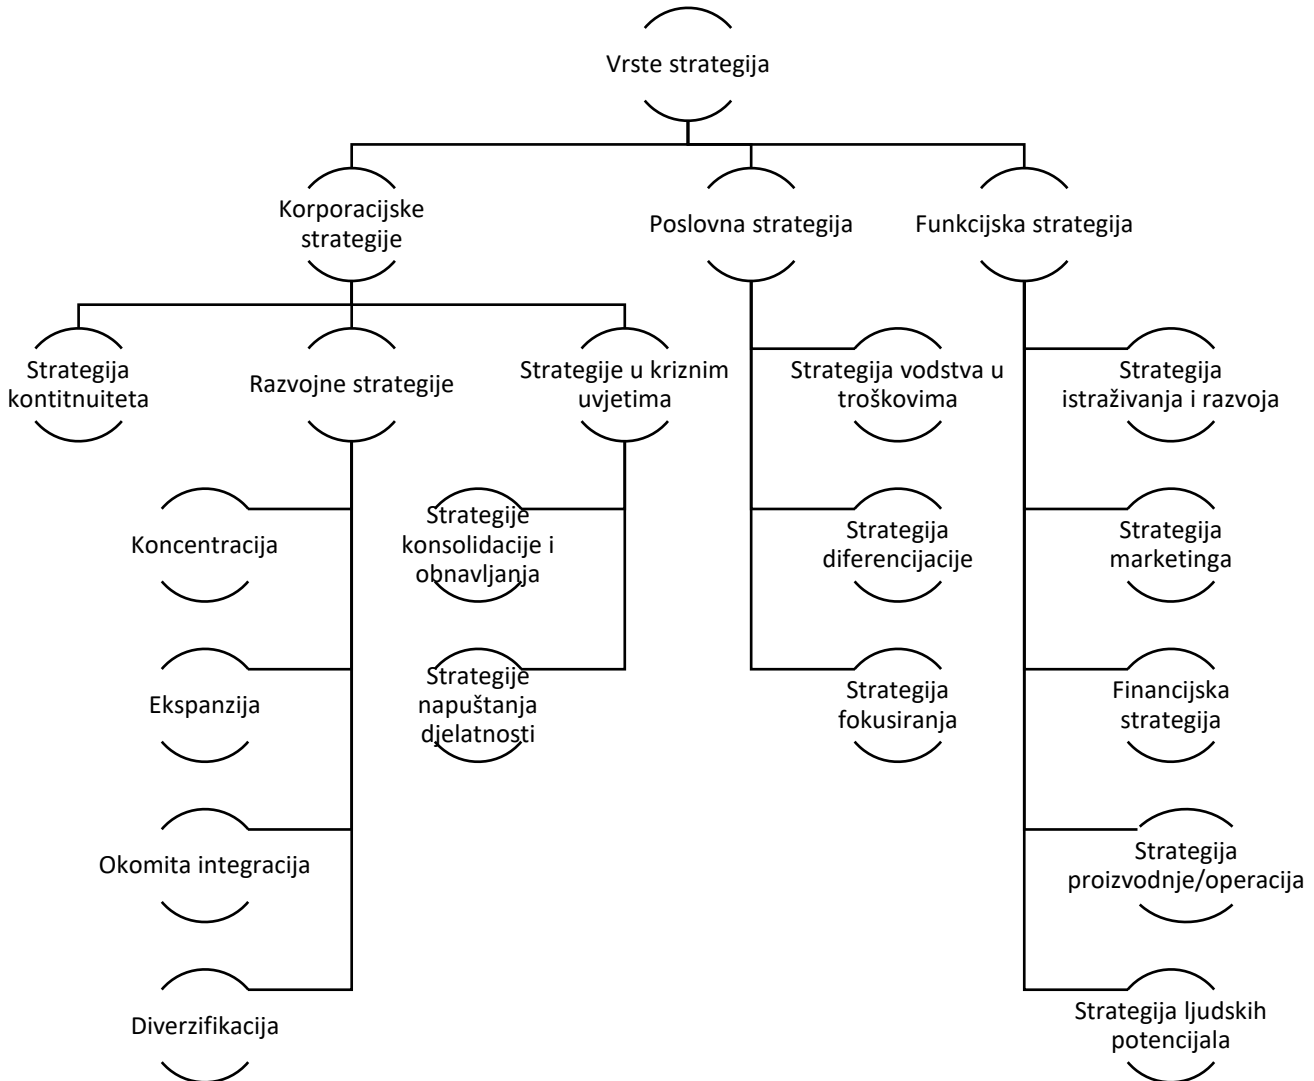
Vrste strategija

Korporacijske strategije

Poslovna strategija

Funkcijska strategija

Strategija kontitnuiteta

Razvojne strategije

Strategije u kriznim uvjetima

Koncentracija

Ekspanzija

Okomita integracija

Diverzifikacija

Strategije konsolidacije i obnavljanja

Strategije napuštanja djelatnosti

Strategija vodstva u troškovima

Strategija diferencijacije

Strategija fokusiranja

Strategija istraživanja i razvoja

Strategija marketinga

Financijska strategija

Strategija proizvodnje/operacija

Strategija ljudskih potencijala